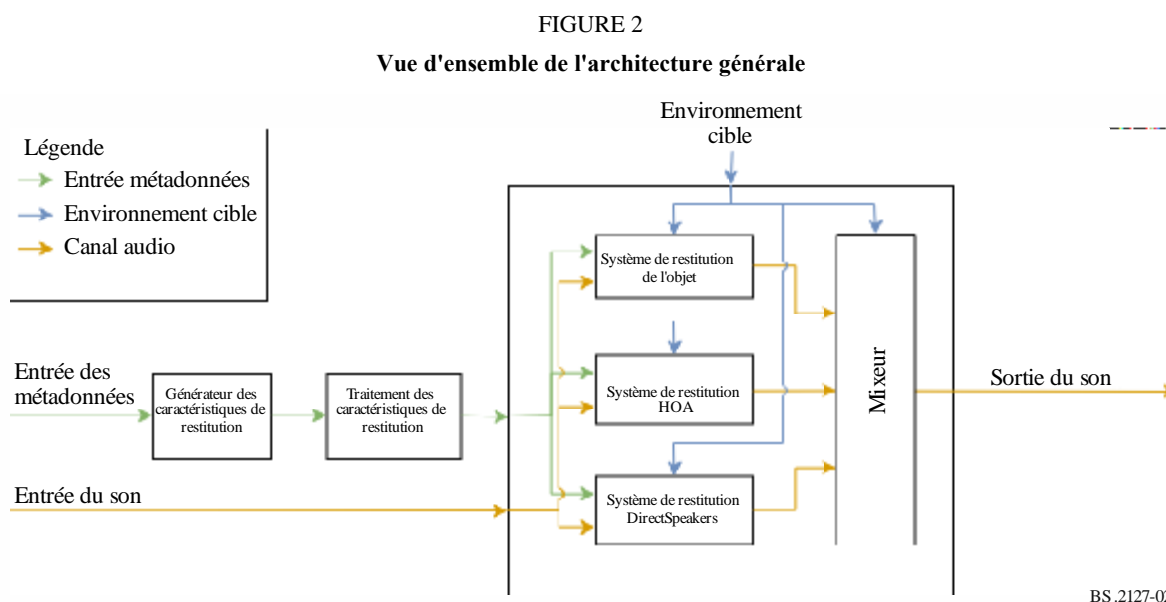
FIGURE 2

Vue d'ensemble de l'architecture générale

Légende
Entrée métadonnées
Environnement cible
Canal audio

Environnement cible

Entrée des métadonnées

Générateur des caractéristiques de restitution

Traitement des caractéristiques de restitution

Système de restitution de l'objet

Système de restitution HOA

Système de restitution DirectSpeakers

Mixeur

Sortie du son

Entrée du son

BS.2127-0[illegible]